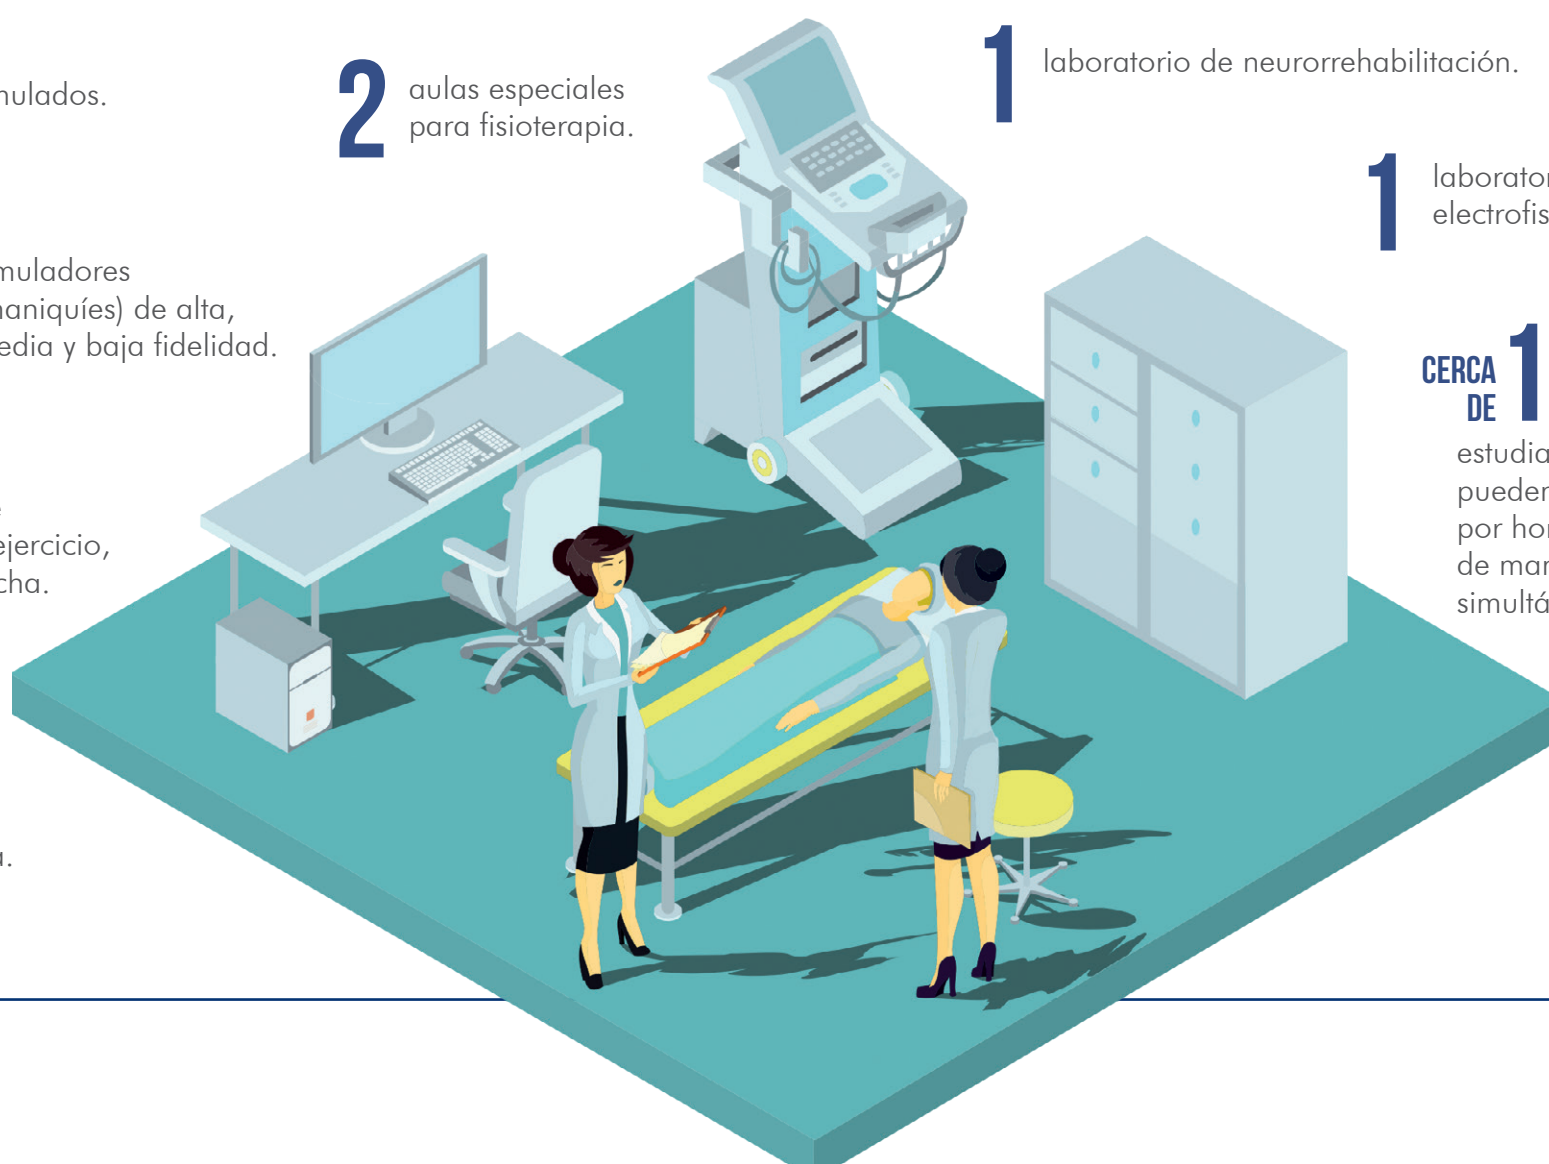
nulados.

2 aulas especiales para fisioterapia.

1 laboratorio de neurorrehabilitación.

1 laborator electrofis

muladores aniquíes) de alta, edia y baja fidelidad.

ejercicio, cha.

CERCA DE 1

estudia pueden por hor de mar simultá

ı.